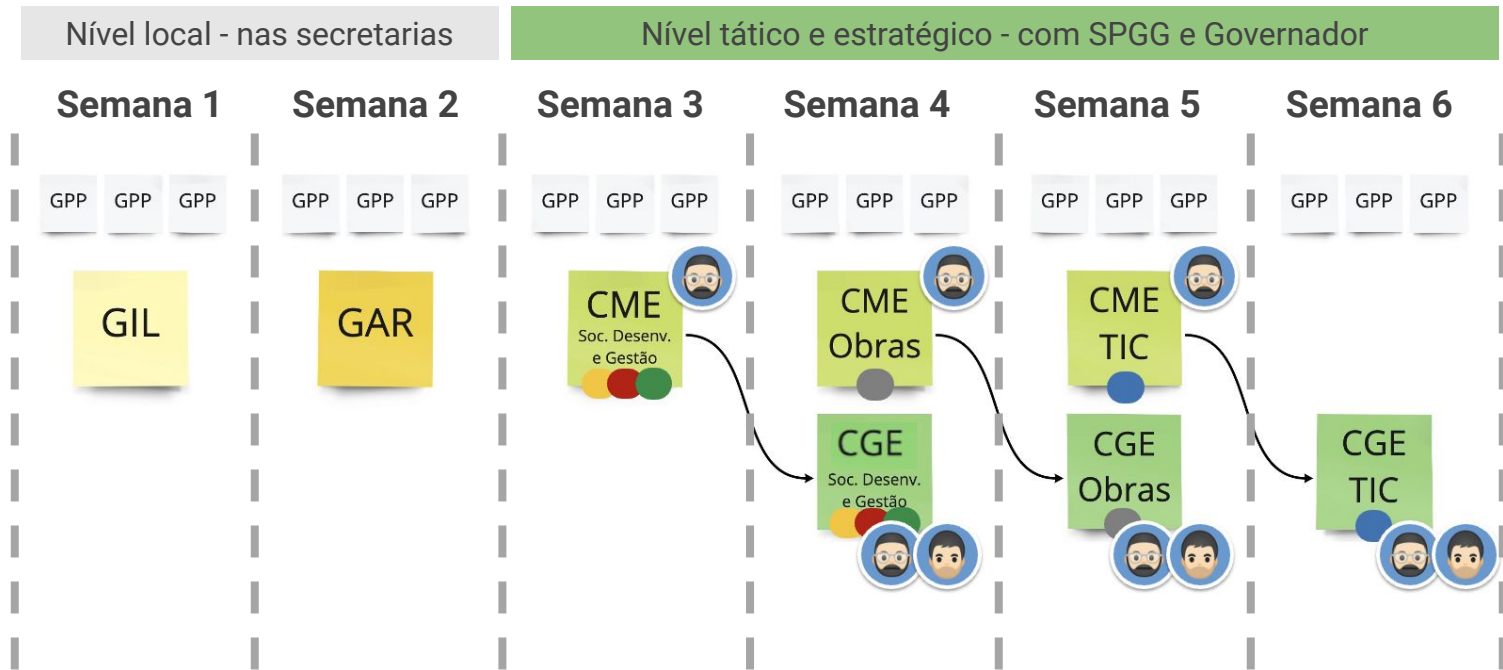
Nível local - nas secretarias

Nível tático e estratégico - com SPGG e Governador

Semana 1

Semana 2

Semana 3

Semana 4

Semana 5

Semana 6

GPP GPP GPP

GIL

GPP GPP GPP

GAR

GPP GPP GPP

CME
Soc. Desenv. e Gestão

GPP GPP GPP

CME
Obras

CGE
Soc. Desenv. e Gestão

GPP GPP GPP

CME
TIC

CGE
Obras

GPP GPP GPP

CGE
TIC